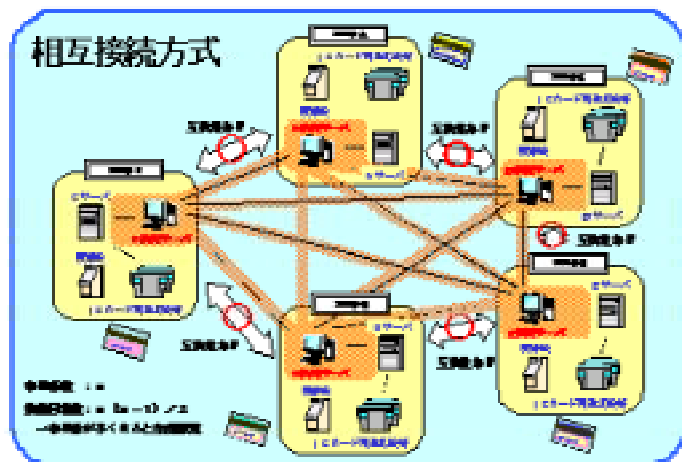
相互接続方式

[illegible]

ICカード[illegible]

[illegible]

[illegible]

Eサーバ

互換処理 IF

互換処理 IF

互換処理 IF

互換処理 IF

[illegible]

Eサーバ

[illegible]

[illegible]

ICカード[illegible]

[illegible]

ICカード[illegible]

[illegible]

Eサーバ

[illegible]

Eサーバ

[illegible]

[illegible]

ICカード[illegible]

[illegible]

Eサーバ

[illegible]

ICカード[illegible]

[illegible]：n

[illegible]：n（n−1）／2

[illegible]